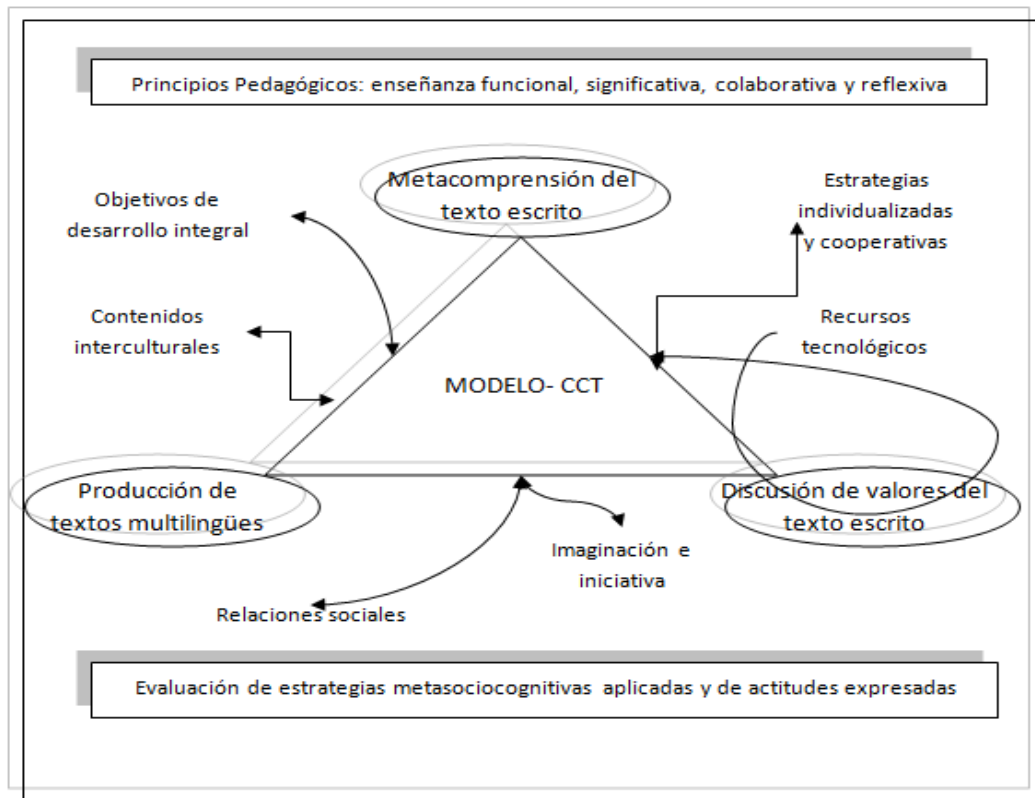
Principios Pedagógicos: enseñanza funcional, significativa, colaborativa y reflexiva

Metacomprensión del texto escrito

Objetivos de desarrollo integral

Estrategias individualizadas y cooperativas

Contenidos interculturales

Recursos tecnológicos

MODELO- CCT

Producción de textos multilingües

Discusión de valores del texto escrito

Imaginación e iniciativa

Relaciones sociales

Evaluación de estrategias metasociocognitivas aplicadas y de actitudes expresadas